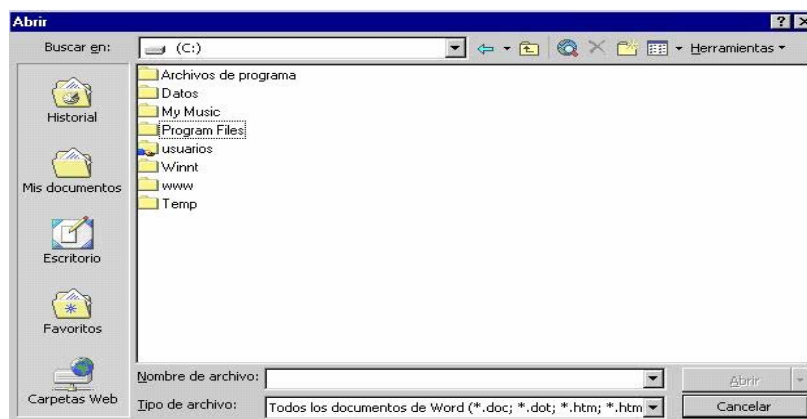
Abrir

?

Buscar en: (C:)

Herramientas

Historial

Mis documentos

Escritorio

Favoritos

Carpetas Web

Archivos de programa
Datos
My Music
Program Files
usuarios
Winnt
www
Temp

Nombre de archivo:

Tipo de archivo: Todos los documentos de Word (*.doc; *.dot; *.htm; *.htm

Abrir

Cancelar